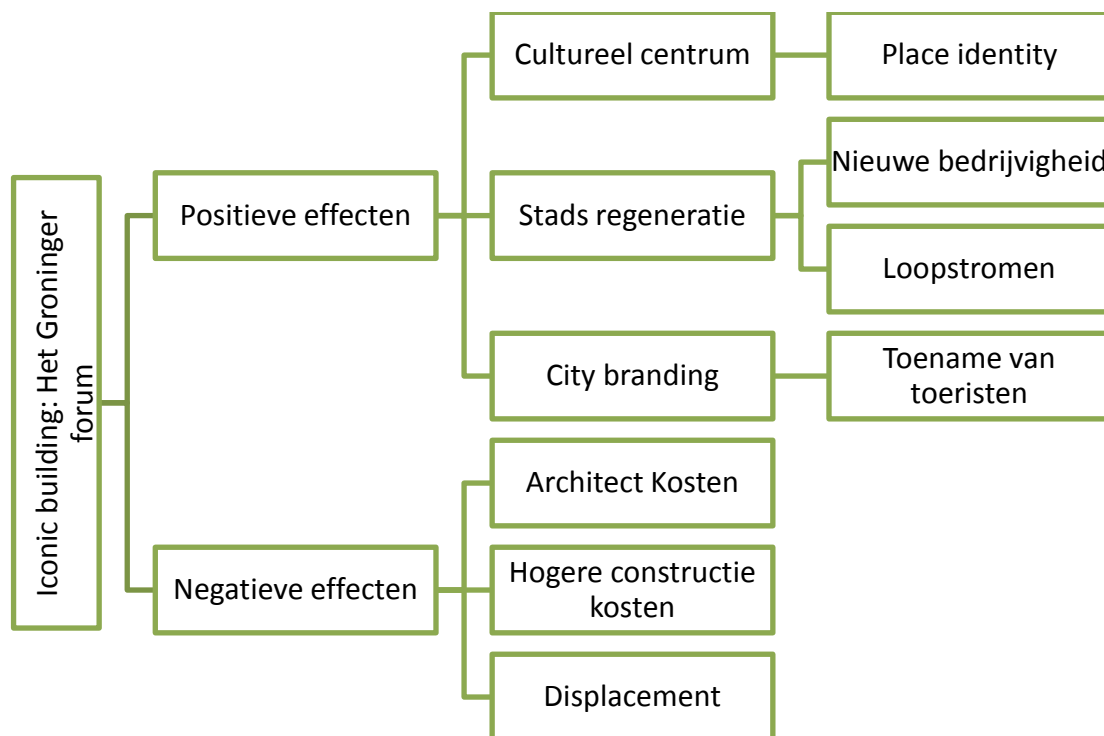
Iconic building: Het Groninger forum

Positieve effecten

Cultureel centrum

Place identity

Stads regeneratie

Nieuwe bedrijvigheid

Loopstromen

City branding

Toename van toeristen

Negatieve effecten

Architect Kosten

Hogere constructie kosten

Displacement